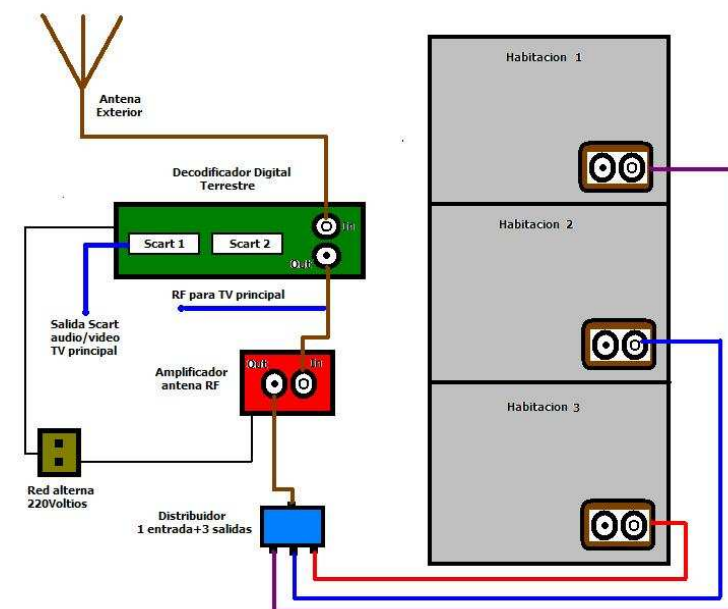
Antena Exterior

Decodificador Digital Terrestre

In

Scart 1

Scart 2

Out

RF para TV principal

Salida Scart audio/video TV principal

Amplificador antena RF

Out

In

Red alterna 220Voltios

Distribuidor 1 entrada+3 salidas

Habitacion 1

Habitacion 2

Habitacion 3